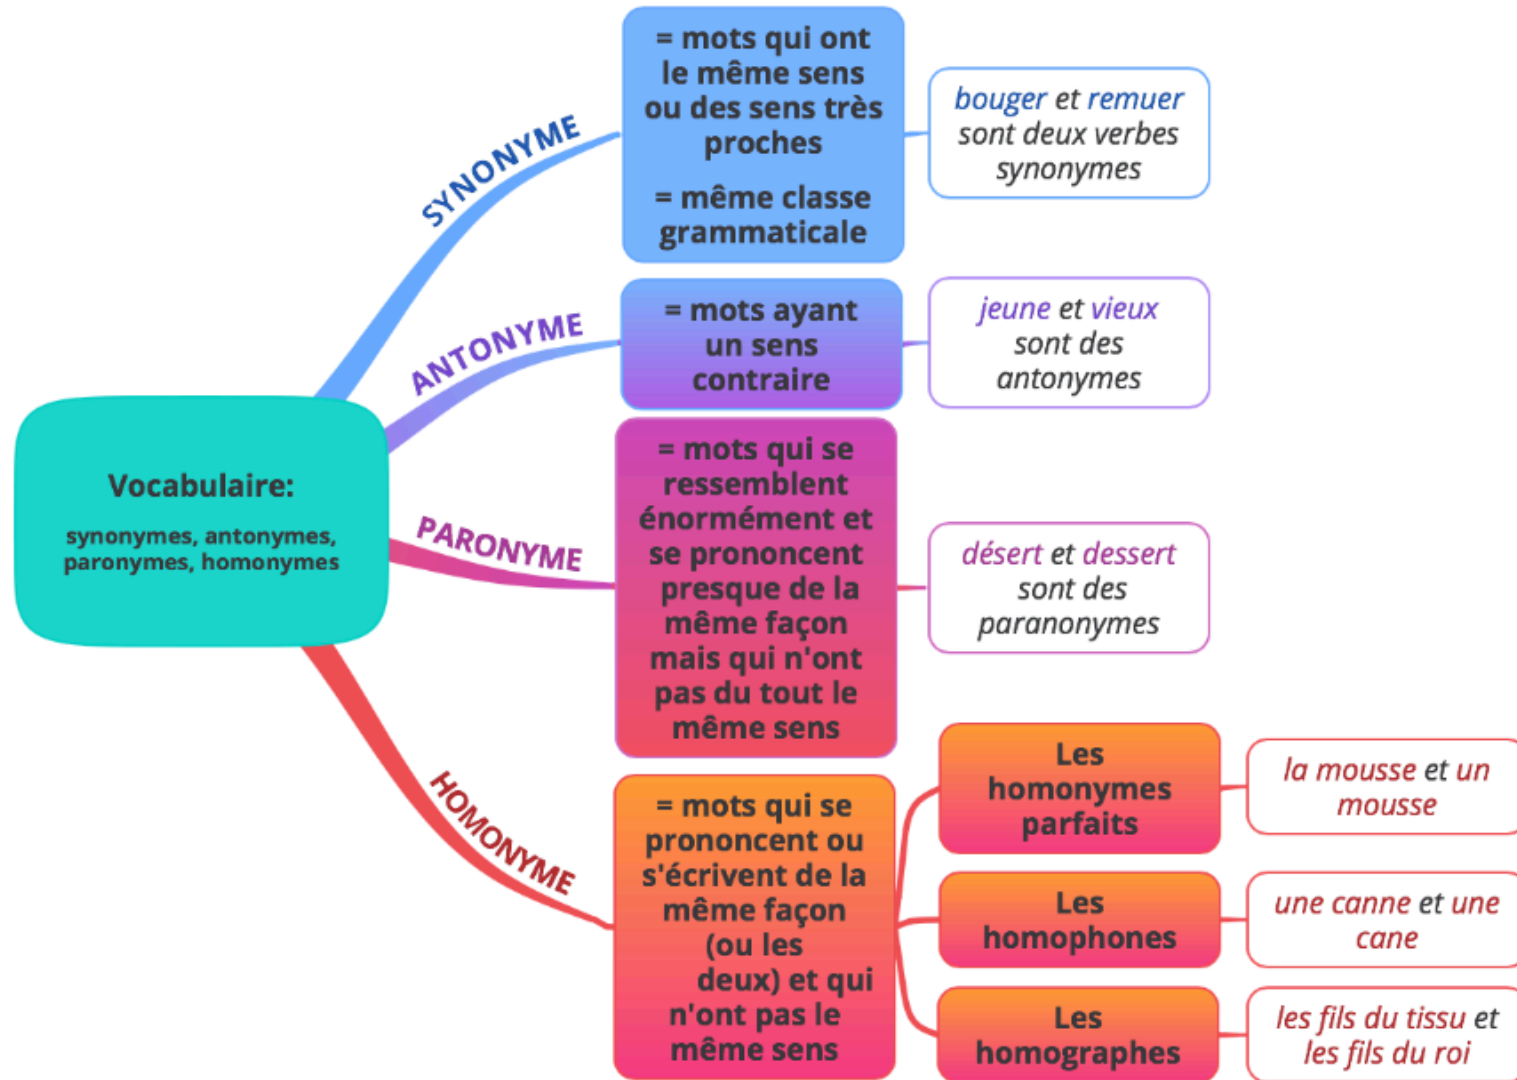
Vocabulaire:

synonymes, antonymes, paronymes, homonymes

SYNONYME

= mots qui ont le même sens ou des sens très proches

= même classe grammaticale

bouger et remuer sont deux verbes synonymes

ANTONYME

= mots ayant un sens contraire

jeune et vieux sont des antonymes

PARONYME

= mots qui se ressemblent énormément et se prononcent presque de la même façon mais qui n'ont pas du tout le même sens

désert et dessert sont des paranonymes

HOMONYME

= mots qui se prononcent ou s'écrivent de la même façon (ou les deux) et qui n'ont pas le même sens

Les homonymes parfaits

la mousse et un mousse

Les homophones

une canne et une cane

Les homographes

les fils du tissu et les fils du roi